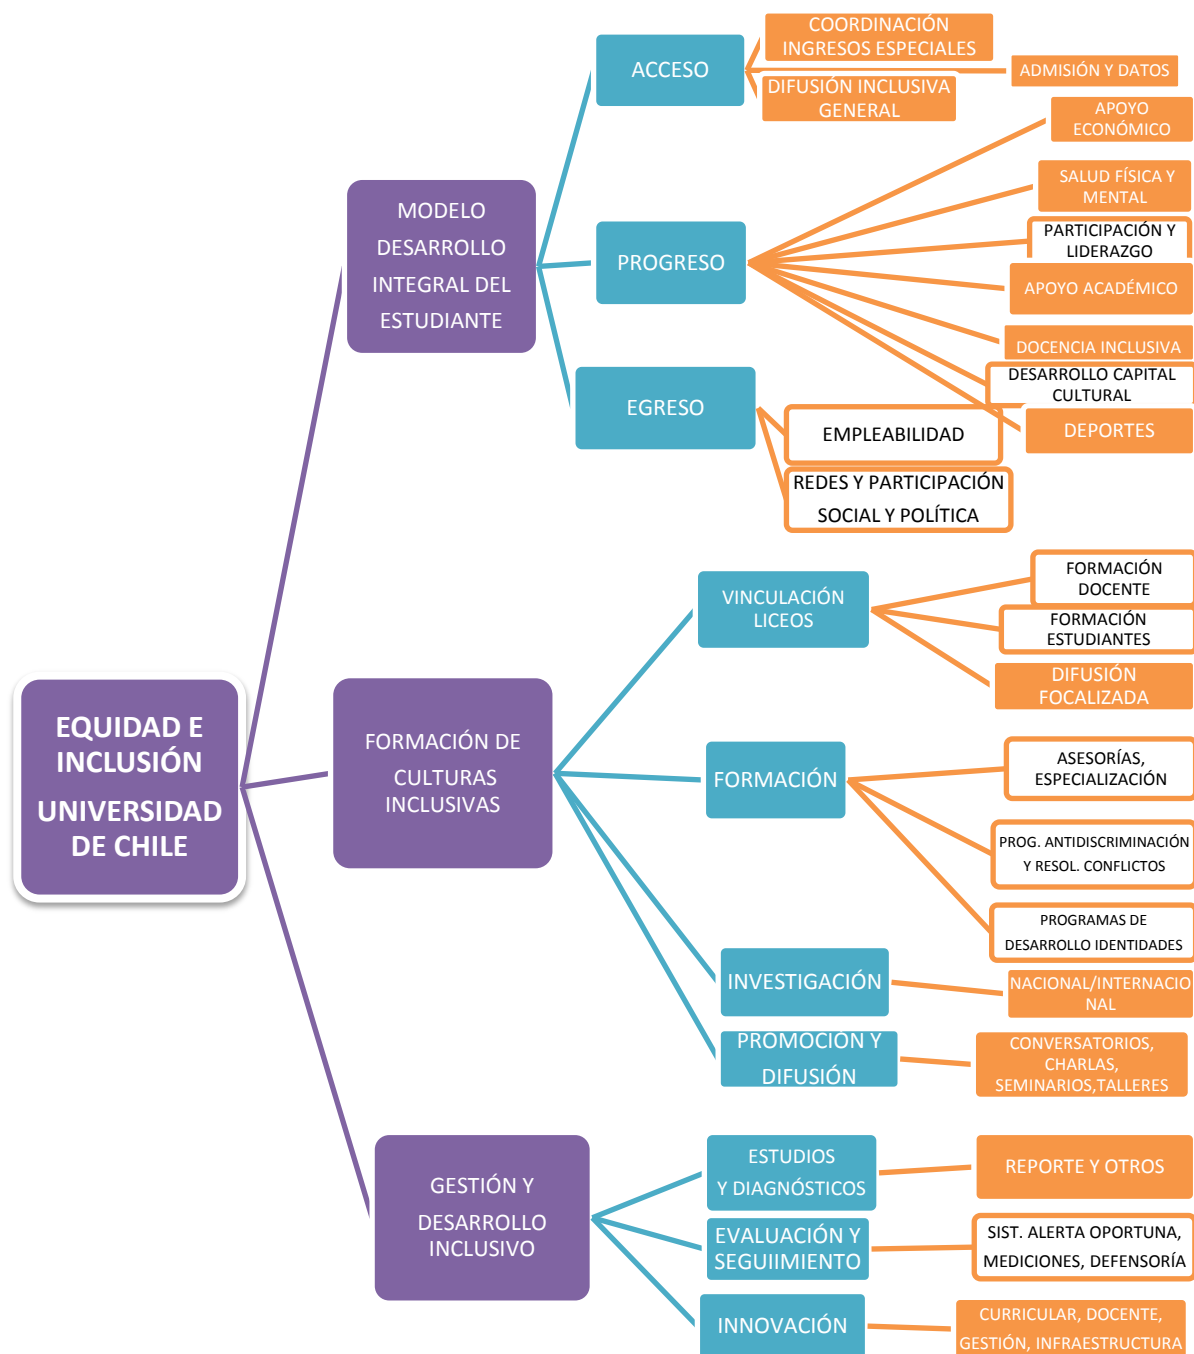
EQUIDAD E INCLUSIÓN UNIVERSIDAD DE CHILE

MODELO DESARROLLO INTEGRAL DEL ESTUDIANTE

ACCESO

COORDINACIÓN INGRESOS ESPECIALES

ADMISIÓN Y DATOS

DIFUSIÓN INCLUSIVA GENERAL

PROGRESO

APOYO ECONÓMICO

SALUD FÍSICA Y MENTAL

PARTICIPACIÓN Y LIDERAZGO

APOYO ACADÉMICO

DOCENCIA INCLUSIVA

DESARROLLO CAPITAL CULTURAL

DEPORTES

EGRESO

EMPLEABILIDAD

REDES Y PARTICIPACIÓN SOCIAL Y POLÍTICA

FORMACIÓN DE CULTURAS INCLUSIVAS

VINCULACIÓN LICEOS

FORMACIÓN DOCENTE

FORMACIÓN ESTUDIANTES

DIFUSIÓN FOCALIZADA

FORMACIÓN

ASESORÍAS, ESPECIALIZACIÓN

PROG. ANTIDISCRIMINACIÓN Y RESOL. CONFLICTOS

PROGRAMAS DE DESARROLLO IDENTIDADES

INVESTIGACIÓN

NACIONAL/INTERNACIONAL

PROMOCION Y DIFUSIÓN

CONVERSATORIOS, CHARLAS, SEMINARIOS,TALLERES

GESTIÓN Y DESARROLLO INCLUSIVO

ESTUDIOS Y DIAGNÓSTICOS

REPORTE Y OTROS

EVALUACIÓN Y SEGUIIMIENTO

SIST. ALERTA OPORTUNA, MEDICIONES, DEFENSORÍA

INNOVACIÓN

CURRICULAR, DOCENTE, GESTIÓN, INFRAESTRUCTURA